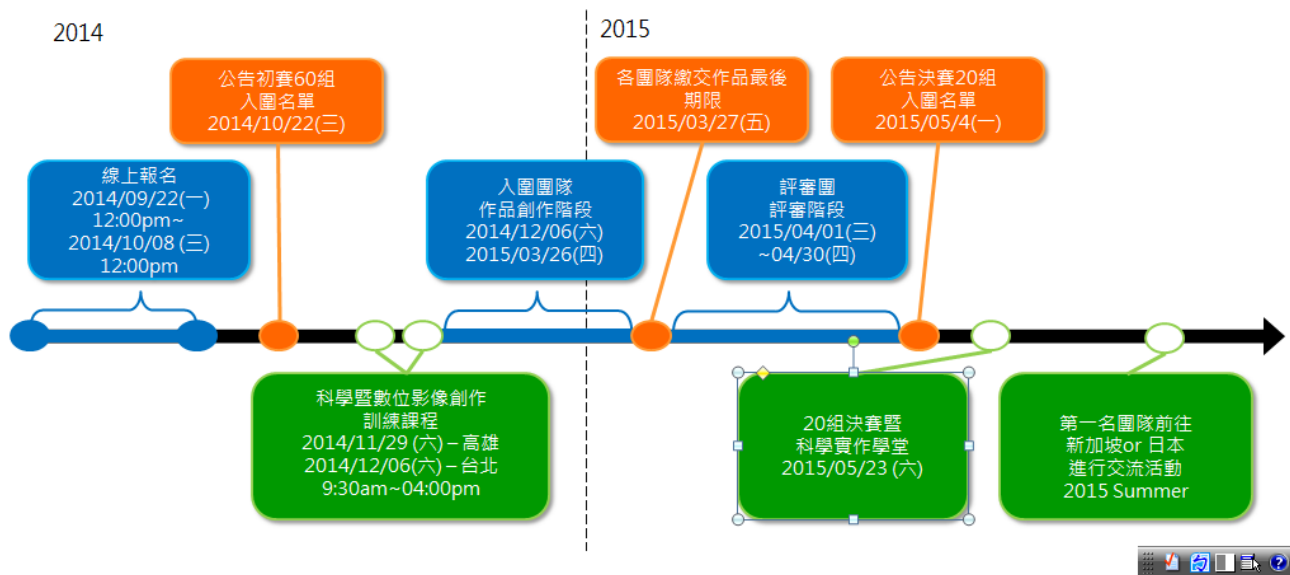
2014

2015

公告初賽60組
入圍名單
2014/10/22(三)

各團隊繳交作品最後
期限
2015/03/27(五)

公告決賽20組
入圍名單
2015/05/4(一)

線上報名
2014/09/22(一)
12:00pm~
2014/10/08 (三)
12:00pm

入圍團隊
作品創作階段
2014/12/06(六)
2015/03/26(四)

評審團
評審階段
2015/04/01(三)
~04/30(四)

科學暨數位影像創作
訓練課程
2014/11/29 (六) – 高雄
2014/12/06(六) – 台北
9:30am~04:00pm

20組決賽暨
科學實作學堂
2015/05/23 (六)

第一名團隊前往
新加坡or 日本
進行交流活動
2015 Summer